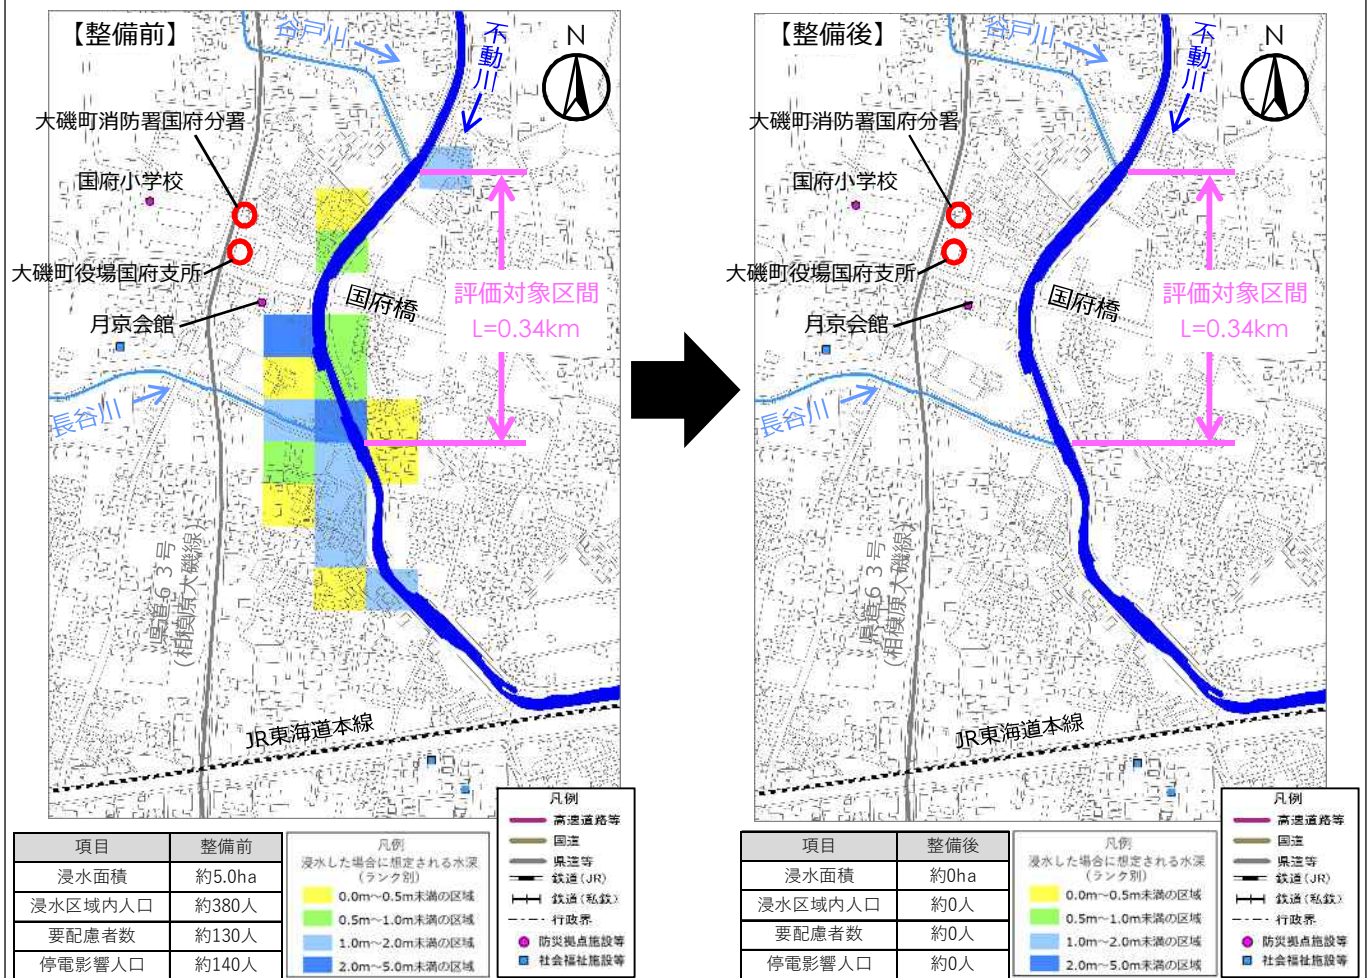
【整備前】

谷戸川
不動川
N
大磯町消防署国府分署
国府小学校
大磯町役場国府支所
月京会館
国府橋
評価対象区間
L=0.34km
長谷川
県道63号
(相模原大磯線)
JR東海道本線

| 項目 | 整備前 |
|---|---|
| 浸水面積 | 約5.0ha |
| 浸水区域内人口 | 約380人 |
| 要配慮者数 | 約130人 |
| 停電影響人口 | 約140人 |

凡例
浸水した場合に想定される水深
(ランク別)
0.0m~0.5m未満の区域
0.5m~1.0m未満の区域
1.0m~2.0m未満の区域
2.0m~5.0m未満の区域

凡例
高速道路等
国道
県道等
鉄道(JR)
鉄道(私鉄)
行政界
防災拠点施設等
社会福祉施設等

【整備後】

谷戸川
不動川
N
大磯町消防署国府分署
国府小学校
大磯町役場国府支所
月京会館
国府橋
評価対象区間
L=0.34km
長谷川
県道63号
(相模原大磯線)
JR東海道本線

| 項目 | 整備後 |
|---|---|
| 浸水面積 | 約0ha |
| 浸水区域内人口 | 約0人 |
| 要配慮者数 | 約0人 |
| 停電影響人口 | 約0人 |

凡例
浸水した場合に想定される水深
(ランク別)
0.0m~0.5m未満の区域
0.5m~1.0m未満の区域
1.0m~2.0m未満の区域
2.0m~5.0m未満の区域

凡例
高速道路等
国道
県道等
鉄道(JR)
鉄道(私鉄)
行政界
防災拠点施設等
社会福祉施設等